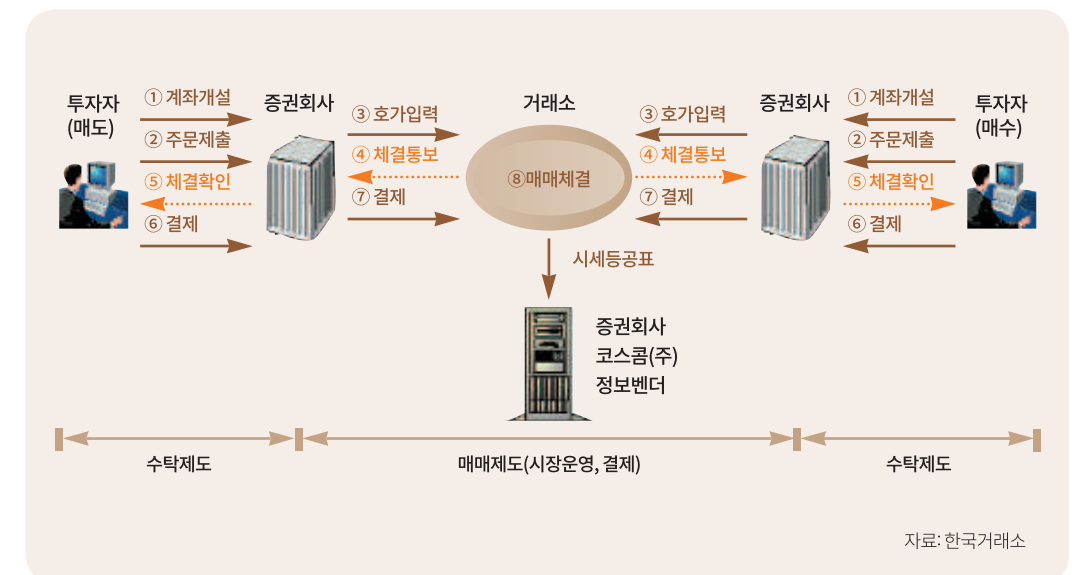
투자자 (매도)

① 계좌개설
② 주문제출
⑤ 체결확인
⑥ 결제

증권회사

③ 호가입력
④ 체결통보
⑦ 결제

거래소

⑧매매체결

③ 호가입력
④ 체결통보
⑦ 결제

증권회사

① 계좌개설
② 주문제출
⑤ 체결확인
⑥ 결제

투자자 (매수)

시세등공표

증권회사
코스콤(주)
정보벤더

수탁제도

매매제도(시장운영, 결제)

수탁제도

자료: 한국거래소